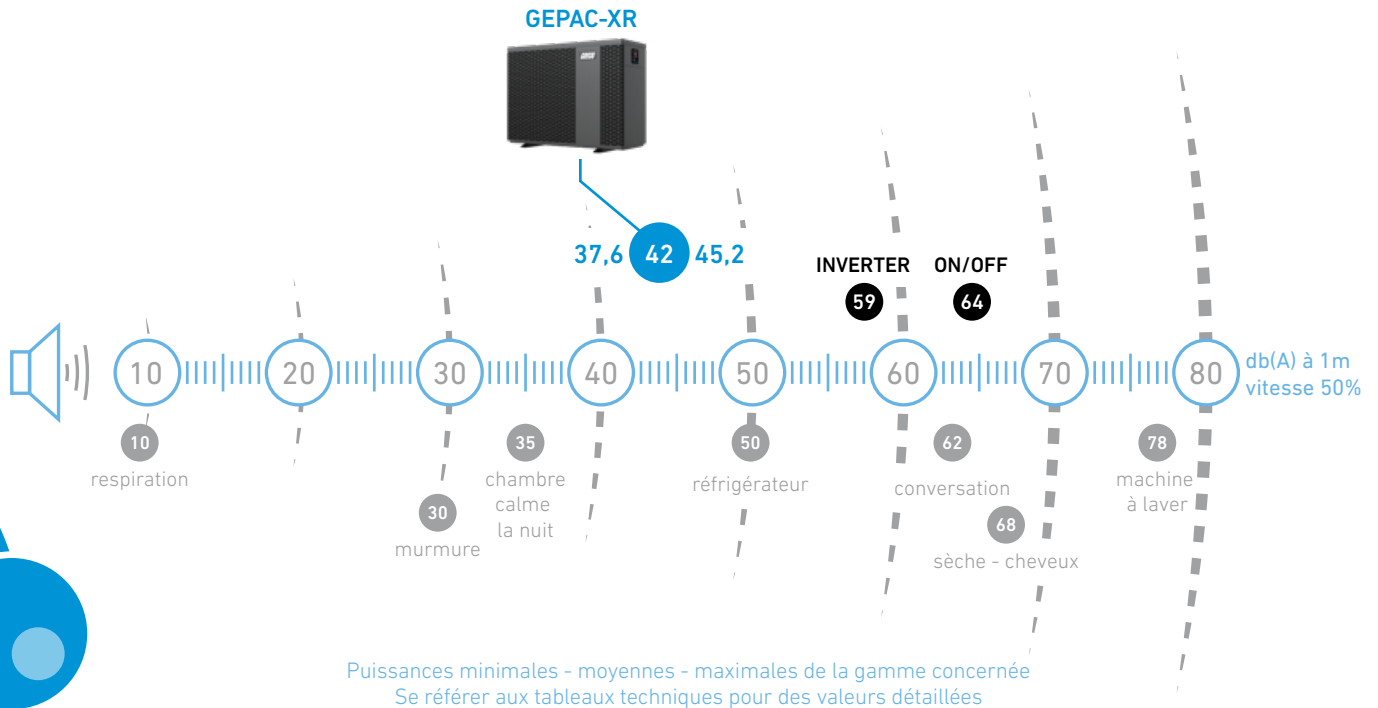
GEPAC-XR

37,6 42 45,2

INVERTER 59

ON/OFF 64

10 20 30 40 50 60 70 80 db(A) à 1m vitesse 50%

10 respiration

30 murmure

35 chambre calme la nuit

50 réfrigérateur

62 conversation

68 sèche - cheveux

78 machine à laver

Puissances minimales - moyennes - maximales de la gamme concernée
Se référer aux tableaux techniques pour des valeurs détaillées